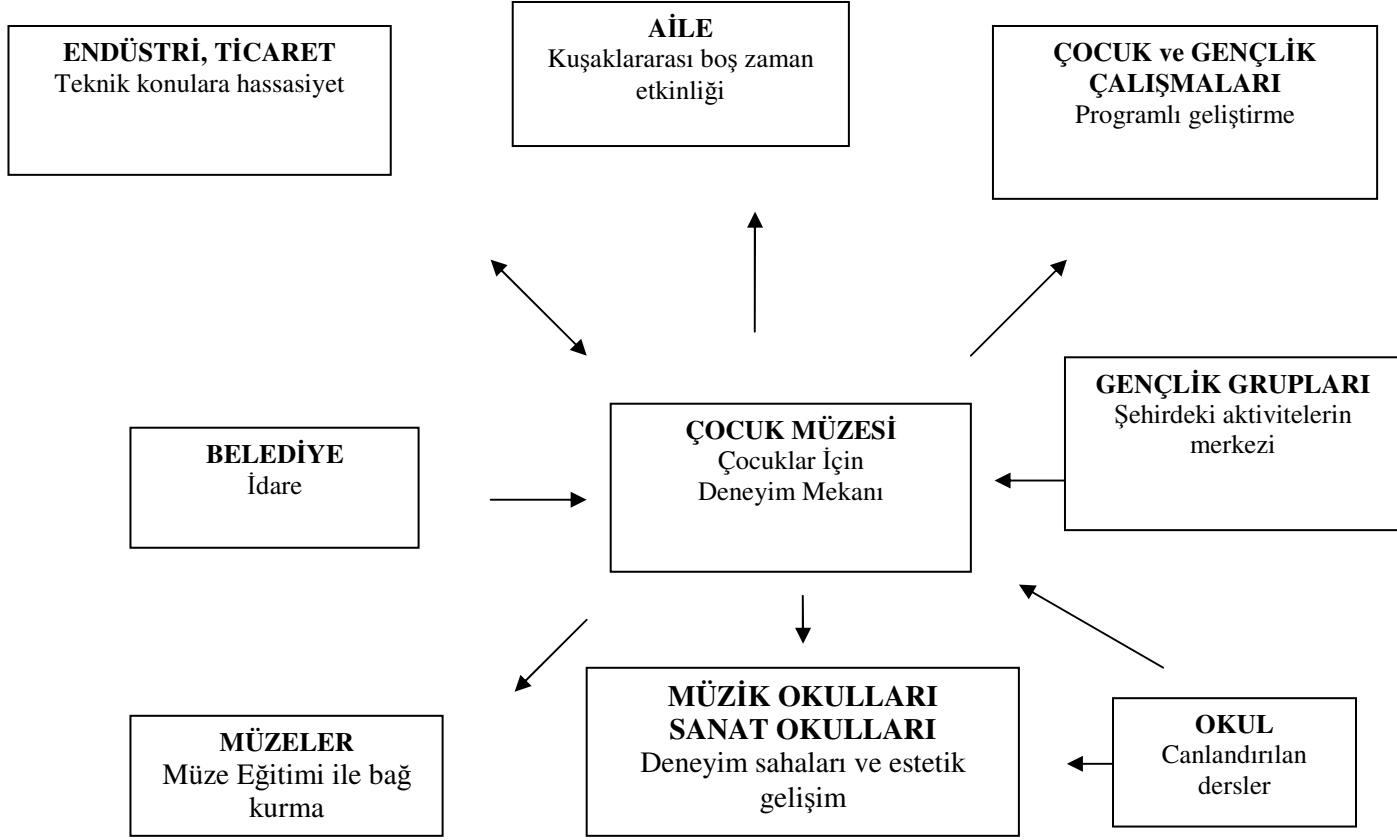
ENDÜSTRİ, TİCARET
Teknik konulara hassasiyet

AİLE
Kuşaklararası boş zaman etkinliği

ÇOCUK ve GENÇLİK ÇALIŞMALARI
Programlı geliştirme

GENÇLİK GRUPLARI
Şehirdeki aktivitelerin merkezi

BELEDİYE
İdare

ÇOCUK MÜZESİ
Çocuklar İçin Deneyim Mekanı

MÜZELER
Müze Eğitimi ile bağ kurma

MÜZİK OKULLARI
SANAT OKULLARI
Deneyim sahaları ve estetik gelişim

OKUL
Canlandırılan dersler